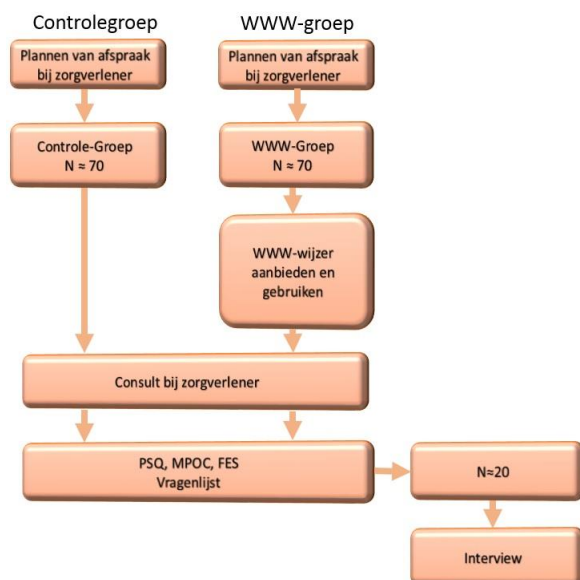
Controlegroep

WWW-groep

Plannen van afspraak bij zorgverlener

Plannen van afspraak bij zorgverlener

Controle-Groep
N ≈ 70

WWW-Groep
N ≈ 70

WWW-wijzer aanbieden en gebruiken

Consult bij zorgverlener

PSQ, MPOC, FES
Vragenlijst

N≈20

Interview